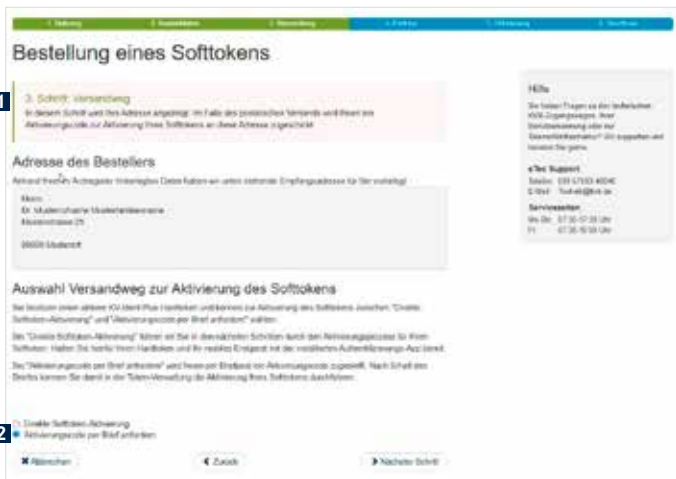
1. Bestellung 2. Kontaktdaten 3. Versandweg 4. Prüfung 5. Bestätigung 6. Abschluss

Bestellung eines Softtokens

1

3. Schritt: Versandweg

In diesem Schritt wird Ihre Adresse angezeigt. Im Falle des postalischen Versands wird Ihnen ein Aktivierungscode zur Aktivierung Ihres Softtokens an diese Adresse zugeschickt.

Adresse des Bestellers

Anhand Ihrer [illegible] Angaben hinterlegten Daten haben wir unten stehende Empfangsadresse für Sie vorbelegt:

Herrn
Dr. Mustermann Musterfamilienname
Musterstrasse 25

99999 Musterort

Auswahl Versandweg zur Aktivierung des Softtokens

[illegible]

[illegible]

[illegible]

2

Direkte Softtoken-Aktivierung
Aktivierungscode per Brief anfordern

Hilfe

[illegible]

eTec Support
Telefon: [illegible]
E-Mail: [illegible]

Servicezeiten
Mo-Do: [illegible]
Fr: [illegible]

✖ Abbrechen
◀ Zurück
▶ Nächster Schritt